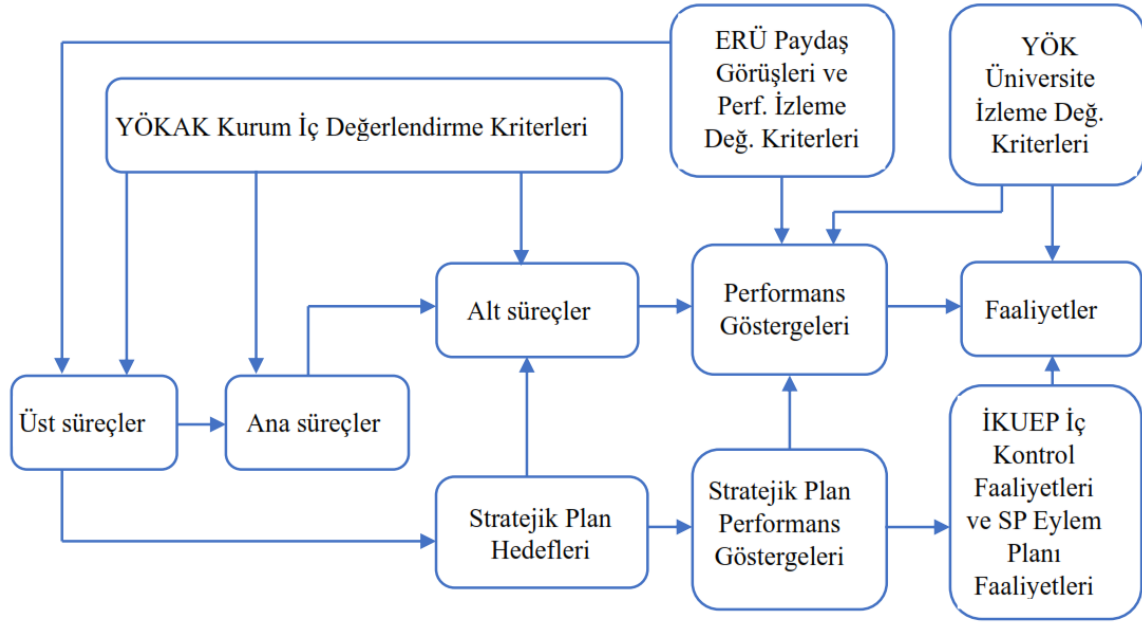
ERÜ Paydaş Görüşleri ve Perf. İzleme Değ. Kriterleri

YÖK Üniversite İzleme Değ. Kriterleri

YÖKAK Kurum İç Değerlendirme Kriterleri

Alt süreçler

Performans Göstergeleri

Faaliyetler

Üst süreçler

Ana süreçler

İKUEP İç Kontrol Faaliyetleri ve SP Eylem Planı Faaliyetleri

Stratejik Plan Hedefleri

Stratejik Plan Performans Göstergeleri